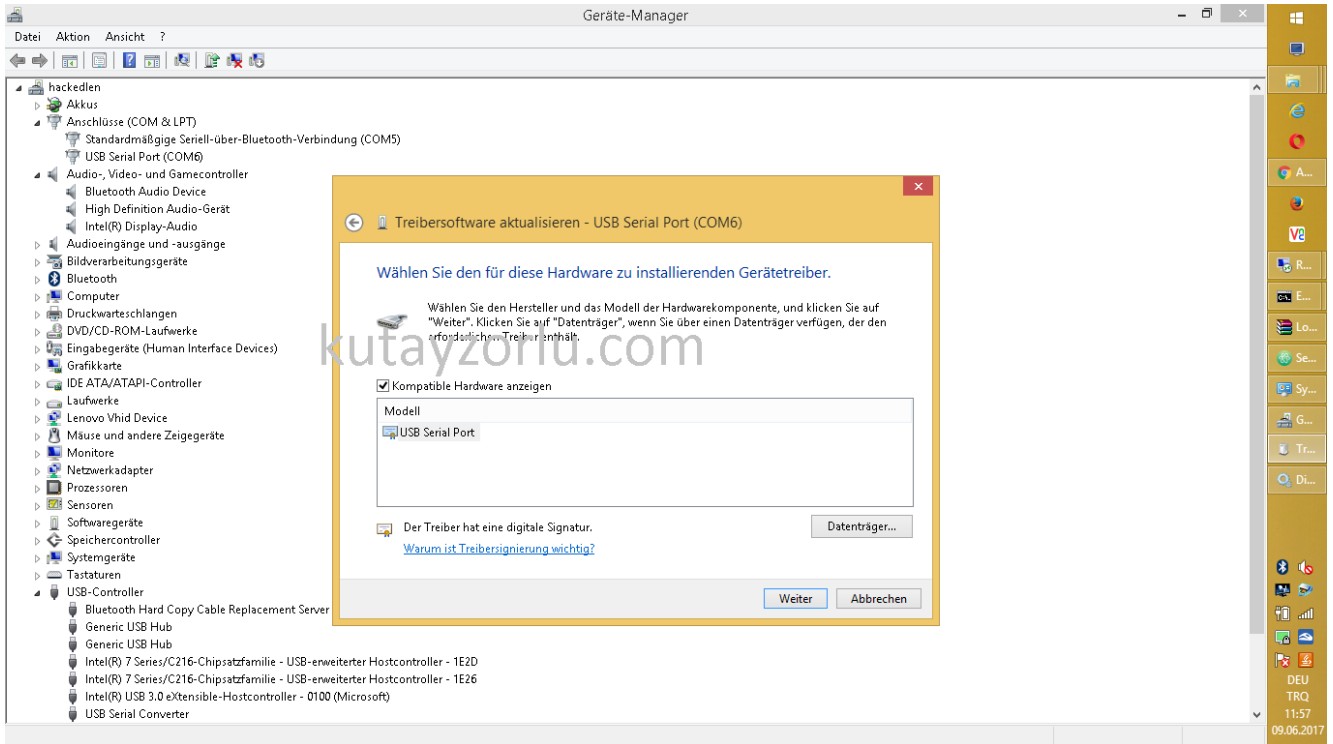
Geräte-Manager

Datei Aktion Ansicht ?

hackedlen
Akkus
Anschlüsse (COM & LPT)
Standardmäßige Seriell-über-Bluetooth-Verbindung (COM5)
USB Serial Port (COM6)
Audio-, Video- und Gamecontroller
Bluetooth Audio Device
High Definition Audio-Gerät
Intel(R) Display-Audio
Audioeingänge und -ausgänge
Bildverarbeitungsgeräte
Bluetooth
Computer
Druckwarteschlangen
DVD/CD-ROM-Laufwerke
Eingabegeräte (Human Interface Devices)
Grafikkarte
IDE ATA/ATAPI-Controller
Laufwerke
Lenovo Vhid Device
Mäuse und andere Zeigegeräte
Monitore
Netzwerkadapter
Prozessoren
Sensoren
Softwaregeräte
Speichercontroller
Systemgeräte
Tastaturen
USB-Controller
Bluetooth Hard Copy Cable Replacement Server
Generic USB Hub
Generic USB Hub
Intel(R) 7 Series/C216-Chipsatzfamilie - USB-erweiterter Hostcontroller - 1E2D
Intel(R) 7 Series/C216-Chipsatzfamilie - USB-erweiterter Hostcontroller - 1E26
Intel(R) USB 3.0 eXtensible-Hostcontroller - 0100 (Microsoft)
USB Serial Converter

Treibersoftware aktualisieren - USB Serial Port (COM6)

Wählen Sie den für diese Hardware zu installierenden Gerätetreiber.

Wählen Sie den Hersteller und das Modell der Hardwarekomponente, und klicken Sie auf "Weiter". Klicken Sie auf "Datenträger", wenn Sie über einen Datenträger verfügen, der den erforderlichen Treiber enthält.

kutayzorlu.com

Kompatible Hardware anzeigen

| Modell |
|---|
| USB Serial Port |

Der Treiber hat eine digitale Signatur.
Warum ist Treibersignierung wichtig?

Datenträger...

Weiter
Abbrechen

A...
R...
E...
Lo...
Se...
Sy...
G...
Tr...
Di...

DEU
TRQ
11:57
09.06.2017